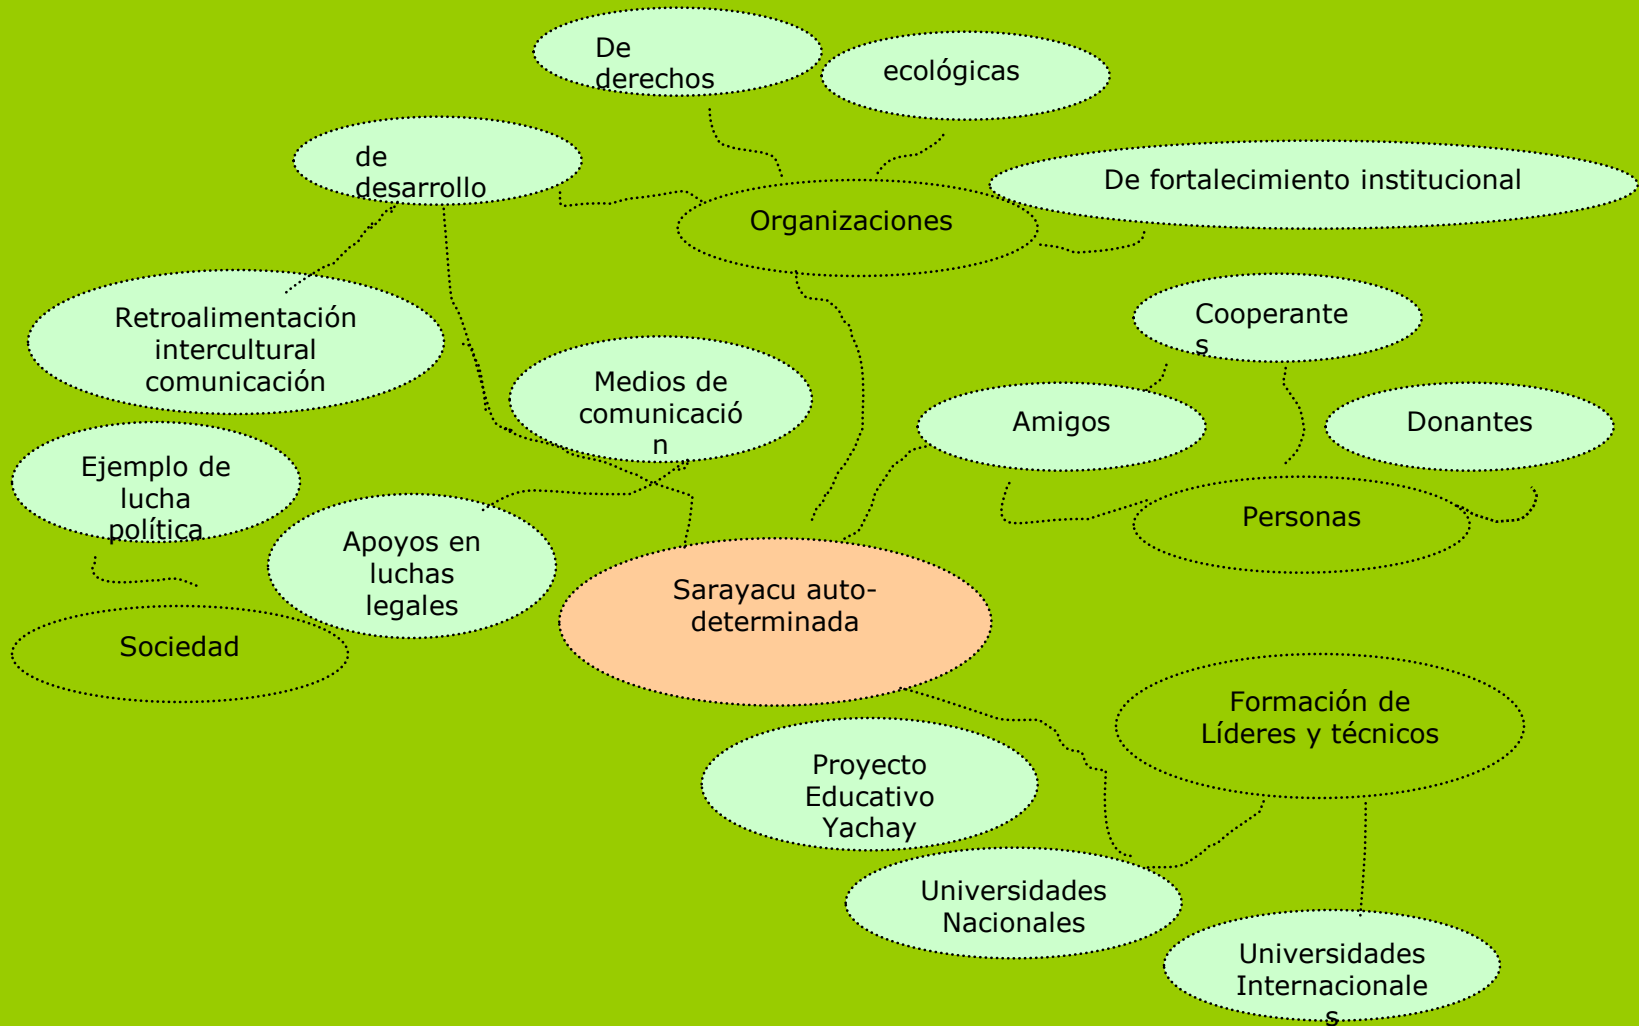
De derechos

ecológicas

de desarrollo

De fortalecimiento institucional

Organizaciones

Retroalimentación intercultural comunicación

Cooperante s

Medios de comunicació n

Amigos

Donantes

Ejemplo de lucha política

Personas

Apoyos en luchas legales

Sarayacu auto-determinada

Sociedad

Formación de Líderes y técnicos

Proyecto Educativo Yachay

Universidades Nacionales

Universidades Internacionale s